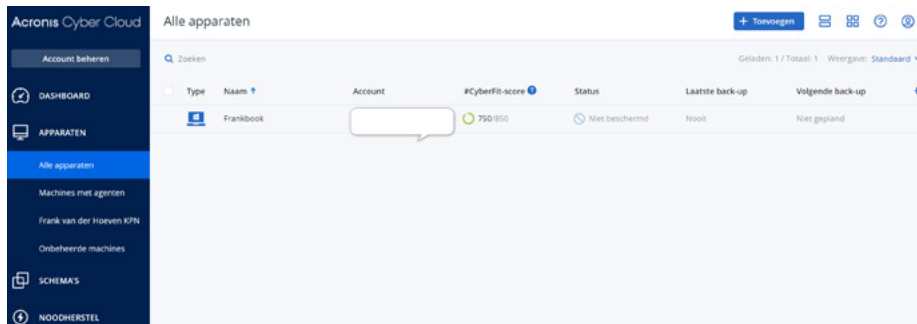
Acronis Cyber Cloud

Account beheren

DASHBOARD

APPARATEN

Alle apparaten

Machines met agenten

Frank van der Hoeven KPN

Onbeheerde machines

SCHEMA'S

NOODHERSTEL

Alle apparaten

+ Toevoegen

Zoeken

Geladen: 1 / Totaal: 1 Weergave: Standaard

| Type | Naam ↑ | Account | #CyberFit-score | Status | Laatste back-up | Volgende back-up |
|---|---|---|---|---|---|---|
| | Frankbook | | 750/850 | Niet beschermd | Nooit | Niet gepland |